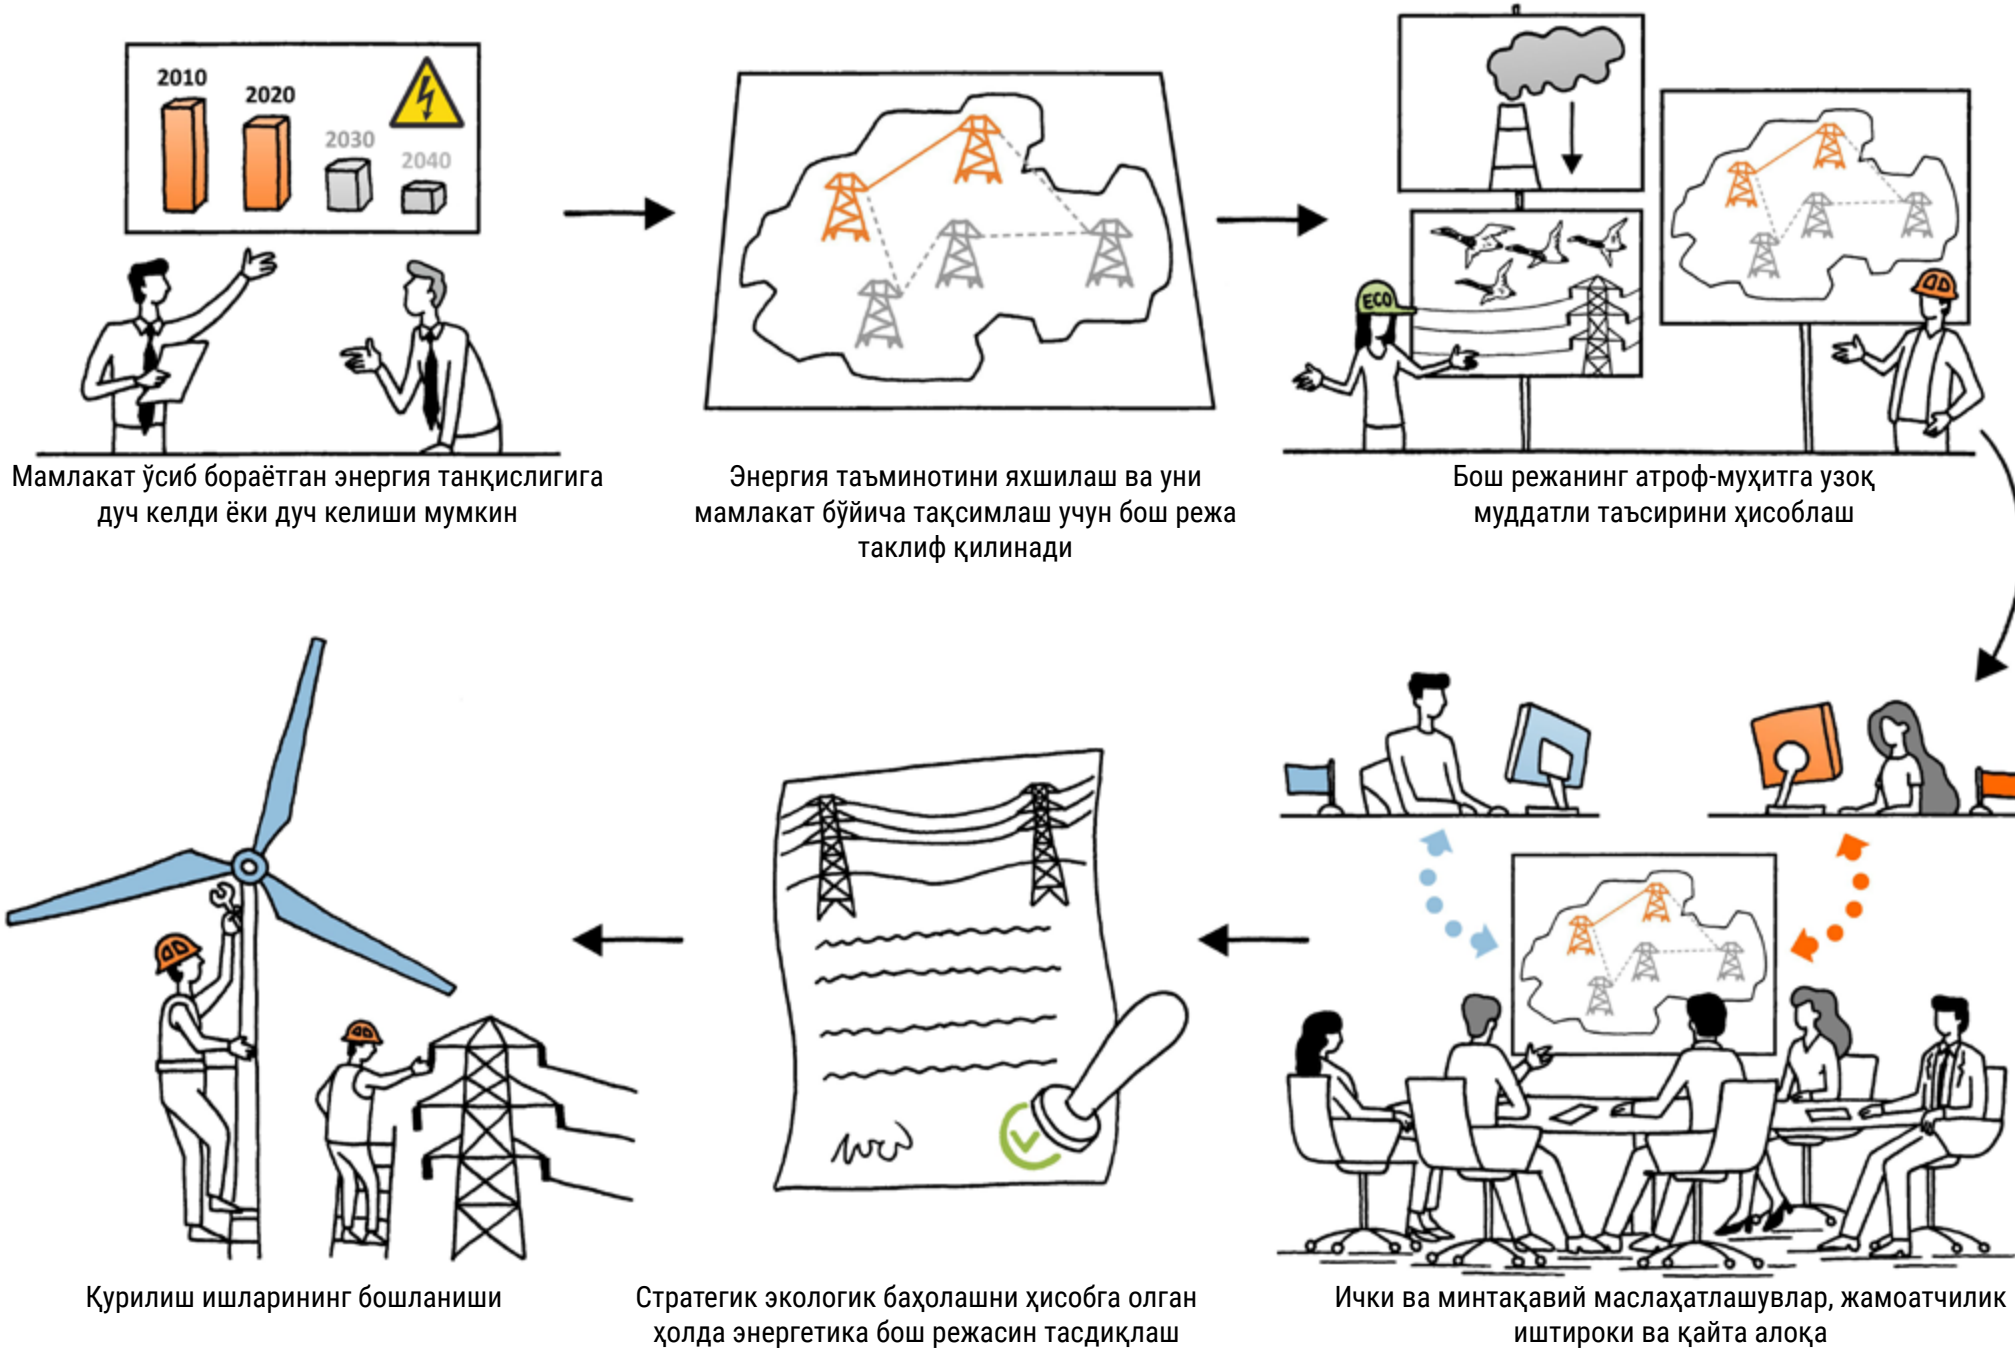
2010
2020
2030
2040

Мамлакат ўсиб бораётган энергия танқислигига дуч келди ёки дуч келиши мумкин

Энергия таъминотини яхшилаш ва уни мамлакат бўйича тақсимлаш учун бош режа таклиф қилинади

ECO

Бош режанинг атроф-муҳитга узоқ муддатли таъсирини ҳисоблаш

Ички ва минтақавий маслаҳатлашувлар, жамоатчилик иштироки ва қайта алоқа

Стратегик экологик баҳолашни ҳисобга олган ҳолда энергетика бош режасин тасдиқлаш

Қурилиш ишларининг бошланиши